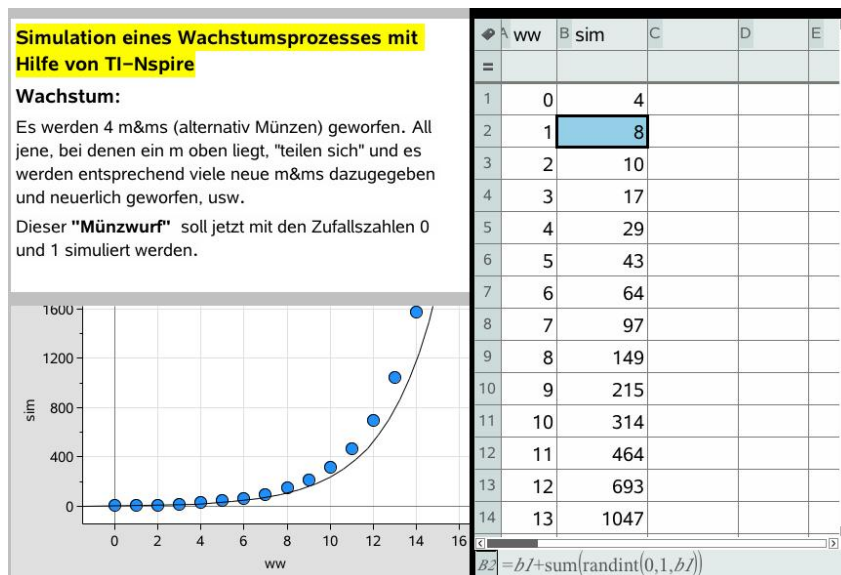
**Simulation eines Wachstumsprozesses mit Hilfe von TI–Nspire**

**Wachstum:**

Es werden 4 m&ms (alternativ Münzen) geworfen. All jene, bei denen ein m oben liegt, "teilen sich" und es werden entsprechend viele neue m&ms dazugegeben und neuerlich geworfen, usw.

Dieser **"Münzwurf"** soll jetzt mit den Zufallszahlen 0 und 1 simuliert werden.

1600
1200
800
400
0
sim
0 2 4 6 8 10 12 14 16
ww

| | A ww | B sim | C | D | E |
|---|---|---|---|---|---|
| = | | | | | |
| 1 | 0 | 4 | | | |
| 2 | 1 | 8 | | | |
| 3 | 2 | 10 | | | |
| 4 | 3 | 17 | | | |
| 5 | 4 | 29 | | | |
| 6 | 5 | 43 | | | |
| 7 | 6 | 64 | | | |
| 8 | 7 | 97 | | | |
| 9 | 8 | 149 | | | |
| 10 | 9 | 215 | | | |
| 11 | 10 | 314 | | | |
| 12 | 11 | 464 | | | |
| 13 | 12 | 693 | | | |
| 14 | 13 | 1047 | | | |

B2 $=b1+\text{sum}(\text{randint}(0,1,b1))$